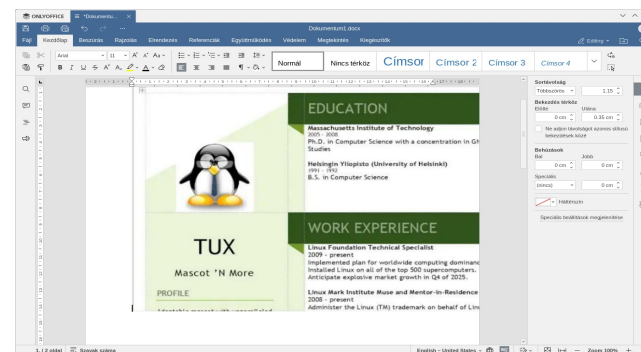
ONLYOFFICE *Dokumentu... ×

Dokumentum1.docx

Fájl Kezdőlap Beszúrás Rajzolás Elrendezés Referenciák Együttműködés Védelem Megtekintés Kiegészítők

Editing

Arial 11

Normál Nincs térköz Címsor Címsor 2 Címsor 3 Címsor 4

EDUCATION

Massachusetts Institute of Technology
2005 - 2008
Ph.D. in Computer Science with a concentration in Gh
Studies

Helsingin Yliopisto (University of Helsinki)
1991 - 1992
B.S. in Computer Science

WORK EXPERIENCE

Linux Foundation Technical Specialist
2009 - present
Implemented plan for worldwide computing dominanc
Installed Linux on all of the top 500 supercomputers.
Anticipate explosive market growth in Q4 of 2025.

Linux Mark Institute Muse and Mentor-in-Residence
2008 - present
Administer the Linux (TM) trademark on behalf of Lin

TUX

Mascot 'N More

PROFILE

Sortávolság
Többszörös 1.15
Bekezdés térköz
Előtte Utána
0 cm 0.35 cm
Ne adjon távolságot azonos stílusú bekezdések közé
Behúzások
Bal Jobb
0 cm 0 cm
Speciális
(nincs) 0 cm
Háttérszín
Speciális beállítások megjelenítése

1. / 2 oldal Szavak száma English – United States Zoom 100%